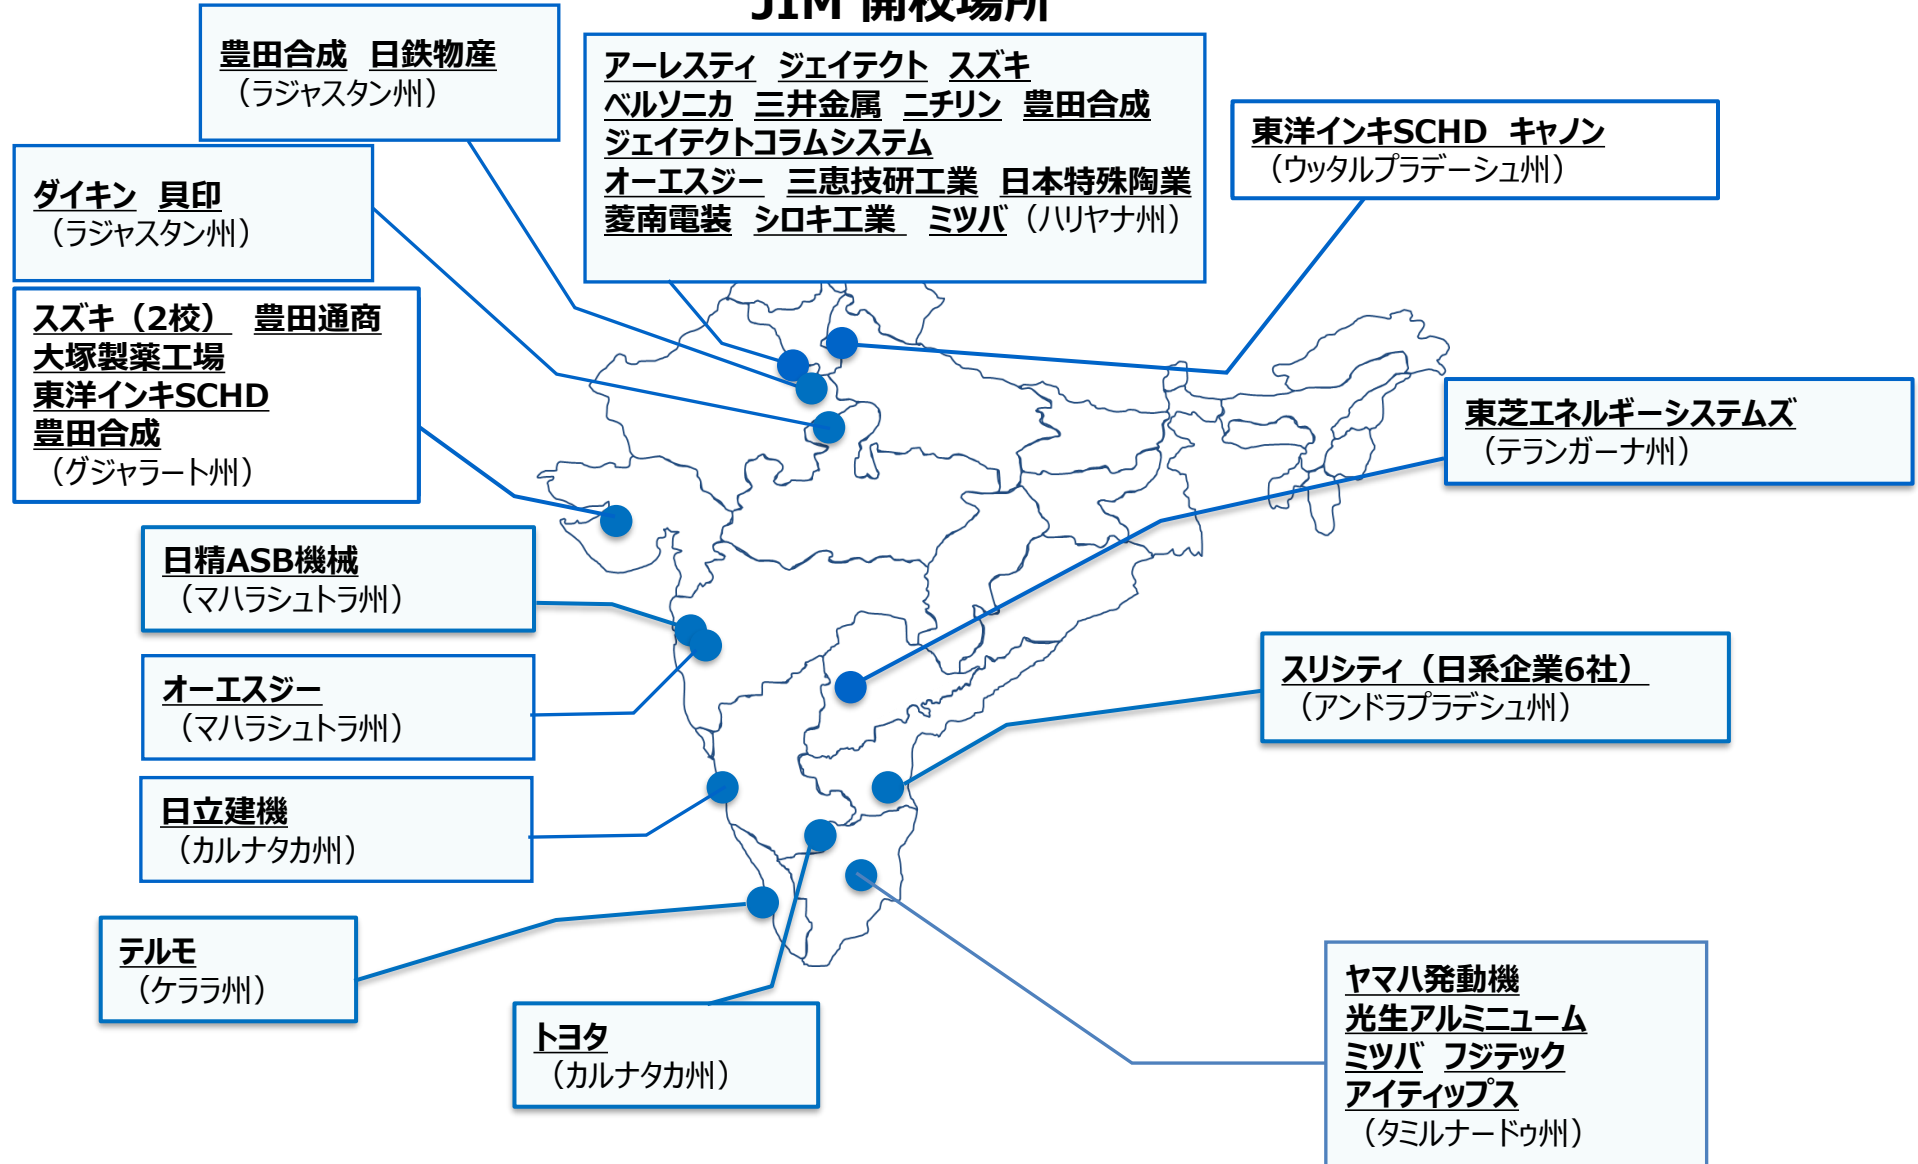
JIM 開校場所

豊田合成 日鉄物産
（ラジャスタン州）

アーレスティ ジェイテクト スズキ
ベルソニカ 三井金属 ニチリン 豊田合成
ジェイテクトコラムシステム
オーエスジー 三恵技研工業 日本特殊陶業
菱南電装 シロキ工業 ミツバ（ハリヤナ州）

東洋インキSCHD キャノン
（ウッタルプラデーシュ州）

ダイキン 貝印
（ラジャスタン州）

スズキ（2校） 豊田通商
大塚製薬工場
東洋インキSCHD
豊田合成
（グジャラート州）

東芝エネルギーシステムズ
（テランガーナ州）

日精ASB機械
（マハラシュトラ州）

オーエスジー
（マハラシュトラ州）

スリシティ（日系企業6社）
（アンドラプラデシュ州）

日立建機
（カルナタカ州）

テルモ
（ケララ州）

トヨタ
（カルナタカ州）

ヤマハ発動機
光生アルミニューム
ミツバ フジテック
アイティップス
（タミルナードゥ州）